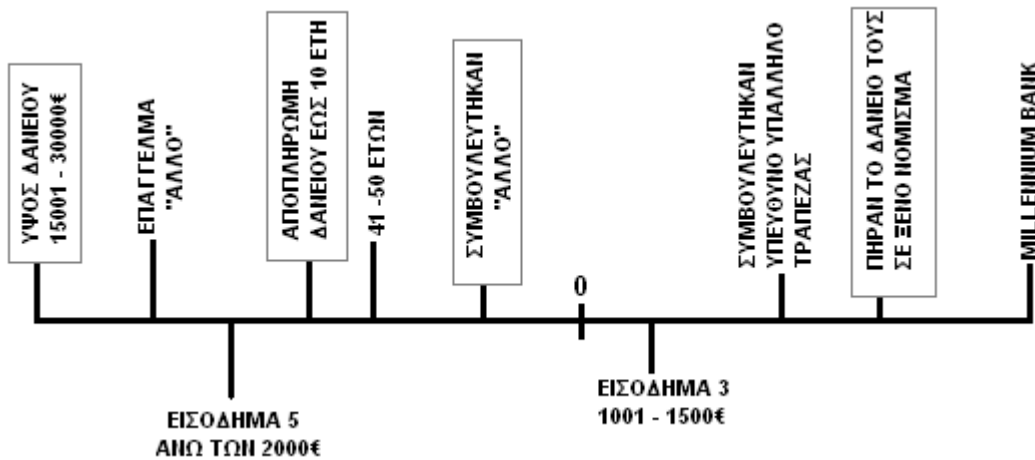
ΥΨΟΣ ΔΑΝΕΙΟΥ 15001 - 30000€

ΕΠΑΓΓΕΛΜΑ "ΑΛΛΟ"

ΕΙΣΟΔΗΜΑ 5 ΑΝΩ ΤΩΝ 2000€

ΑΠΟΠΛΗΡΩΜΗ ΔΑΝΕΙΟΥ ΕΩΣ 10 ΕΤΗ

41 -50 ΕΤΩΝ

ΣΥΜΒΟΥΛΕΥΤΗΚΑΝ "ΑΛΛΟ"

0

ΕΙΣΟΔΗΜΑ 3 1001 - 1500€

ΣΥΜΒΟΥΛΕΥΤΗΚΑΝ ΥΠΕΥΘΥΝΟ ΥΠΑΛΛΗΛΟ ΤΡΑΠΕΖΑΣ

ΠΗΡΑΝ ΤΟ ΔΑΝΕΙΟ ΤΟΥΣ ΣΕ ΞΕΝΟ ΝΟΜΙΣΜΑ

MILLENNIUM BANK